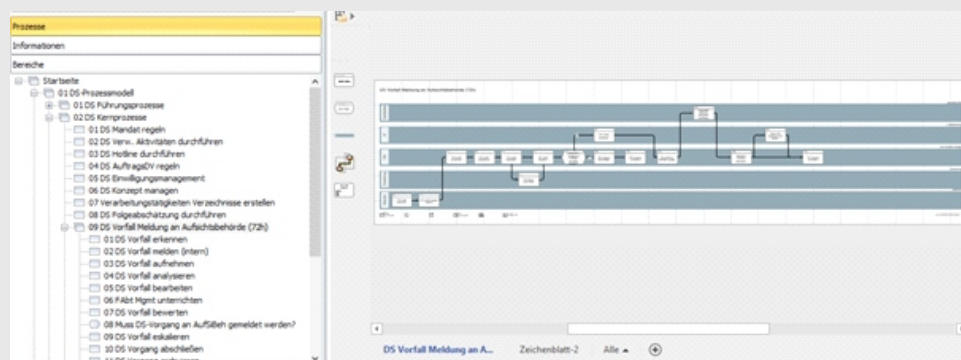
Prozesse
Informationen
Bereiche

Startseite
01 DS-Prozessmodell
01 DS Führungsprozesse
02 DS Kernprozesse
01 DS Mandat regeln
02 DS Verw. Aktivitäten durchführen
03 DS Hotline durchführen
04 DS AuftragsDV regeln
05 DS Einwilligungsmanagement
06 DS Konzept managen
07 Verarbeitungstätigkeiten Verzeichnisse erstellen
08 DS Folgeabschätzung durchführen
09 DS Vorfall Meldung an Aufsichtsbehörde (72h)
01 DS Vorfall erkennen
02 DS Vorfall melden (intern)
03 DS Vorfall aufnehmen
04 DS Vorfall analysieren
05 DS Vorfall bearbeiten
06 FAbt Mgmt unterrichten
07 DS Vorfall bewerten
08 Muss DS-Vorgang an AufsBeh gemeldet werden?
09 DS Vorfall eskalieren
10 DS Vorgang abschließen
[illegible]

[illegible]

DS Vorfall Meldung an A...
Zeichenblatt-2
Alle